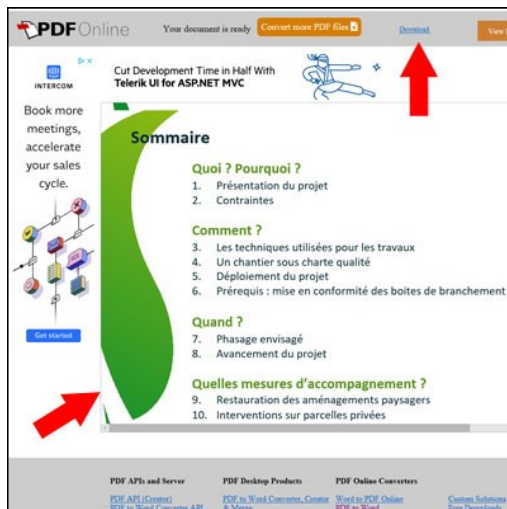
PDF Online Your document is ready Convert more PDF files Download View

INTERCOM

Book more meetings, accelerate your sales cycle.

Get started

Cut Development Time in Half With Telerik UI for ASP.NET MVC

Sommaire

Quoi ? Pourquoi ?
1. Présentation du projet
2. Contraintes

Comment ?
3. Les techniques utilisées pour les travaux
4. Un chantier sous charte qualité
5. Déploiement du projet
6. Prérequis : mise en conformité des boites de branchement

Quand ?
7. Phasage envisagé
8. Avancement du projet

Quelles mesures d'accompagnement ?
9. Restauration des aménagements paysagers
10. Interventions sur parcelles privées

PDF APIs and Server
PDF API (Creator)
PDF to Word Converter API

PDF Desktop Products
PDF to Word Converter, Creator & Merge

PDF Online Converters
Word to PDF Online
PDF to Word

Custom Solutions
Free Downloads